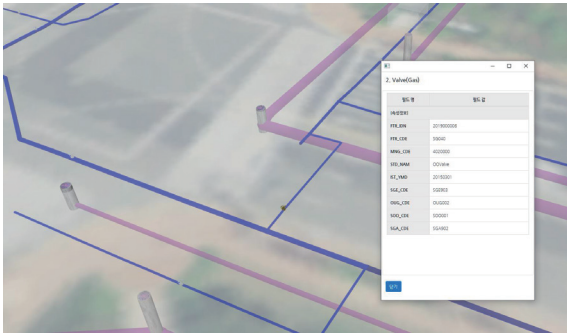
2. Valve(Gas)

| 필드 명 | 필드 값 |
|---|---|
| [속성정보] | |
| FTR_IDN | 2019000000 |
| FTR_CDE | SG043 |
| MNG_CDE | 4020000 |
| SED_NAM | GSValve |
| ISZ_YMD | 20150301 |
| SGE_CDE | SGE003 |
| OWL_CDE | OWL0002 |
| SOO_CDE | SOO0001 |
| SGA_CDE | SGA002 |

닫기